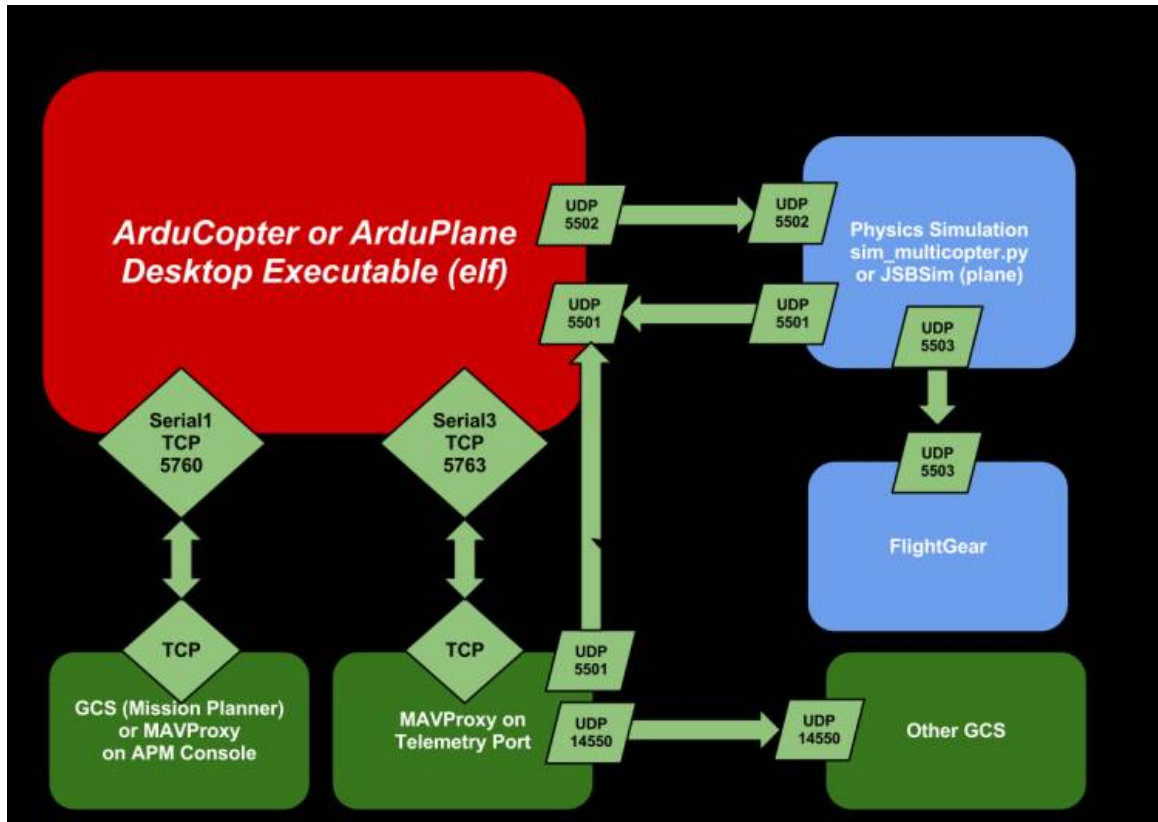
ArduCopter or ArduPlane Desktop Executable (elf)

UDP 5502

UDP 5502

Physics Simulation sim_multicopter.py or JSBSim (plane)

UDP 5501

UDP 5501

UDP 5503

UDP 5503

FlightGear

Serial1 TCP 5760

Serial3 TCP 5763

TCP

TCP

GCS (Mission Planner) or MAVProxy on APM Console

UDP 5501

MAVProxy on Telemetry Port

UDP 14550

UDP 14550

Other GCS